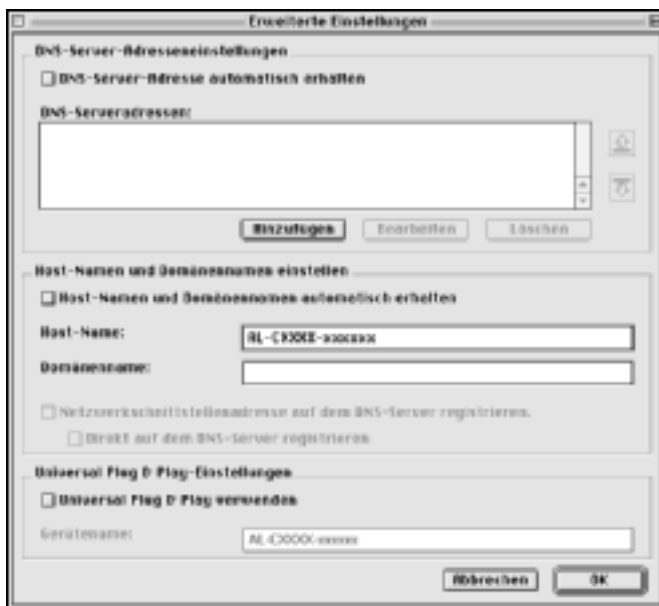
Erweiterte Einstellungen

DNS-Server-Adresseneinstellungen

DNS-Server-Adresse automatisch erhalten

DNS-Serveradressen:

Hinzufügen

Bearbeiten

Löschen

Host-Namen und Domänennamen einstellen

Host-Namen und Domänennamen automatisch erhalten

Host-Name:

AL-CXXXX-xxxxxx

Domänenname:

Netzwerkschnittstellenadresse auf dem DNS-Server registrieren.

Direkt auf dem DNS-Server registrieren

Universal Plug & Play-Einstellungen

Universal Plug & Play verwenden

Gerätename:

AL-CXXXX-xxxxxx

Abbrechen

OK